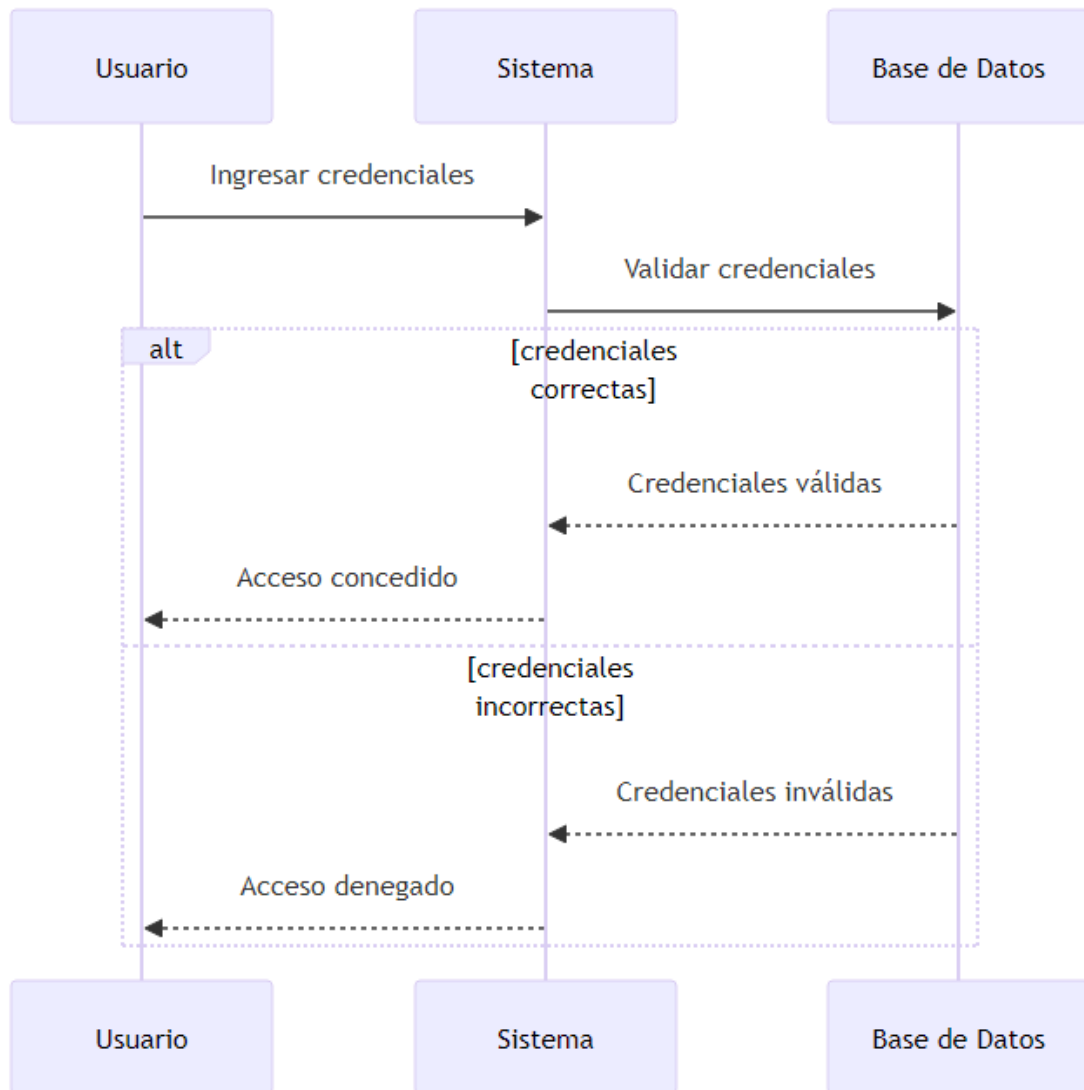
Usuario

Sistema

Base de Datos

Ingresar credenciales

Validar credenciales

alt

[credenciales correctas]

Credenciales válidas

Acceso concedido

[credenciales incorrectas]

Credenciales inválidas

Acceso denegado

Usuario

Sistema

Base de Datos